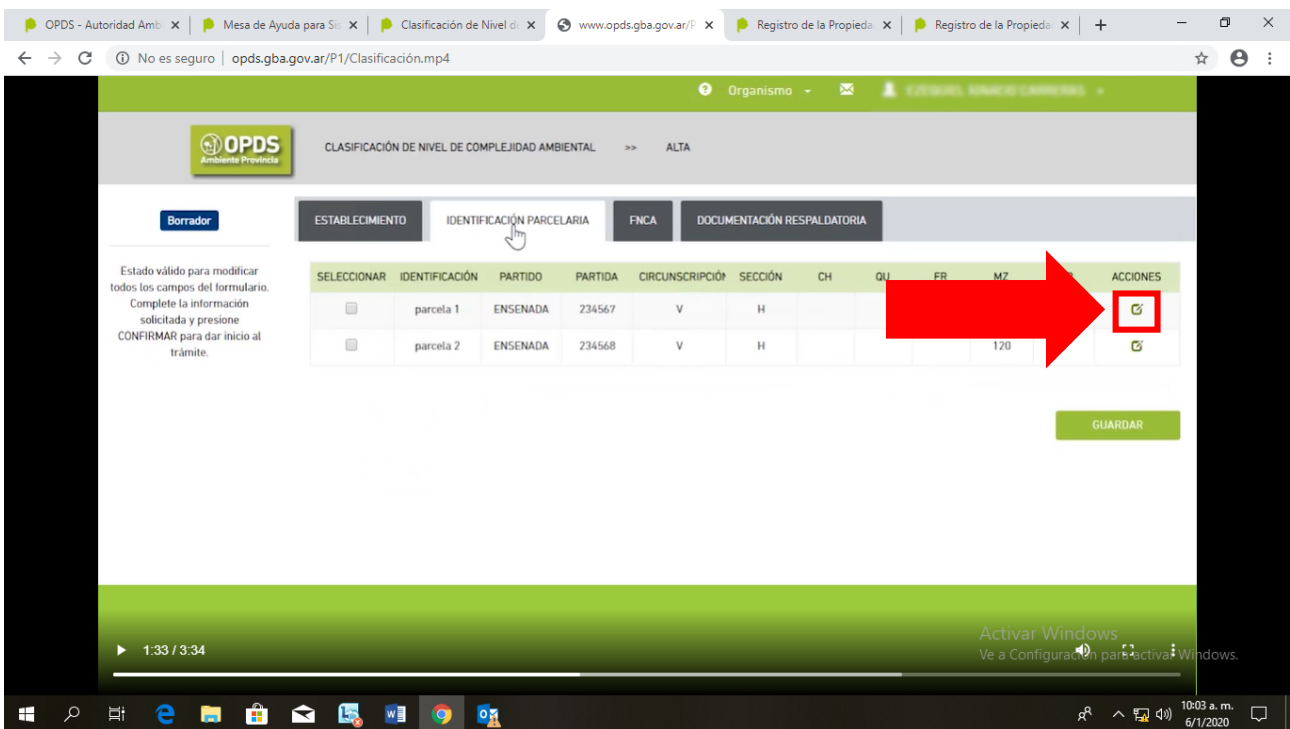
OPDS - Autoridad Amb ×
Mesa de Ayuda para Si ×
Clasificación de Nivel d ×
www.opds.gba.gov.ar/P ×
Registro de la Propieda ×
Registro de la Propieda ×
+

No es seguro | opds.gba.gov.ar/P1/Clasificación.mp4

Organismo
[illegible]

OPDS Ambiente Provincia

CLASIFICACIÓN DE NIVEL DE COMPLEJIDAD AMBIENTAL >> ALTA

Borrador

ESTABLECIMIENTO
IDENTIFICACIÓN PARCELARIA
FNCA
DOCUMENTACIÓN RESPALDATORIA

Estado válido para modificar todos los campos del formulario. Complete la información solicitada y presione CONFIRMAR para dar inicio al trámite.

| SELECCIONAR | IDENTIFICACIÓN | PARTIDO | PARTIDA | CIRCUNSCRIPCIÓN | SECCIÓN | CH | QU | FR | MZ | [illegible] | ACCIONES |
|---|---|---|---|---|---|---|---|---|---|---|---|
| | parcela 1 | ENSENADA | 234567 | V | H | | | | | | |
| | parcela 2 | ENSENADA | 234568 | V | H | | | | 120 | | |

GUARDAR

1:33 / 3:34

Activar Windows
Ve a Configuración para activar Windows.

10:03 a. m.
6/1/2020